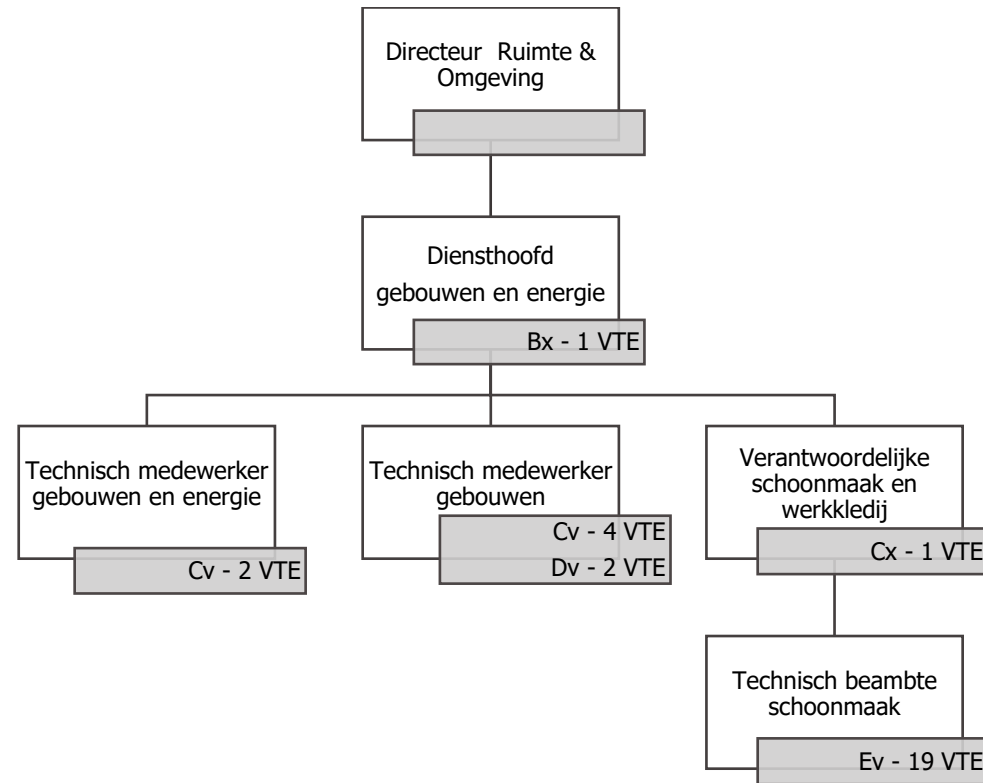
Directeur Ruimte & Omgeving

Diensthoofd gebouwen en energie

Bx - 1 VTE

Technisch medewerker gebouwen en energie

Cv - 2 VTE

Technisch medewerker gebouwen

Cv - 4 VTE

Dv - 2 VTE

Verantwoordelijke schoonmaak en werkkledij

Cx - 1 VTE

Technisch beambte schoonmaak

Ev - 19 VTE